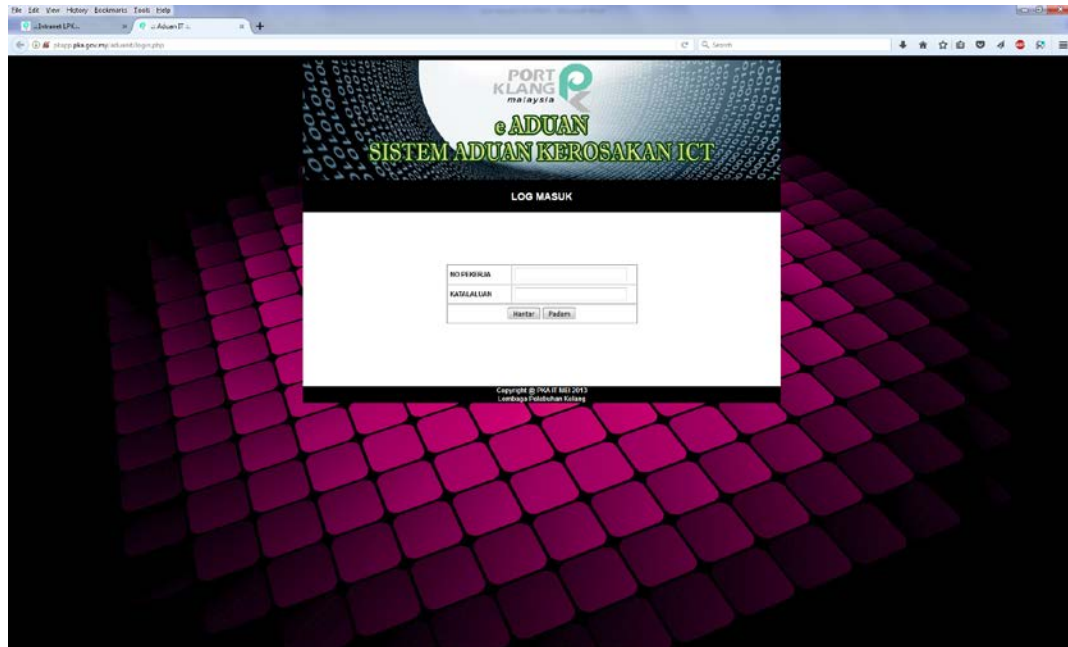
File Edit View History Bookmarks Tools Help

::Intranet LPK... ×

:: Aduan IT :: ×

+

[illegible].pka.gov.my/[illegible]/login.php

Search

PORT KLANG malaysia

e ADUAN

SISTEM ADUAN KEROSAKAN ICT

LOG MASUK

| NO PEKERJA | |
|---|---|
| KATALALUAN | |
| Hantar Padam | |

Copyright @ PKA IT MEI 2013
Lembaga Pelabuhan Kelang